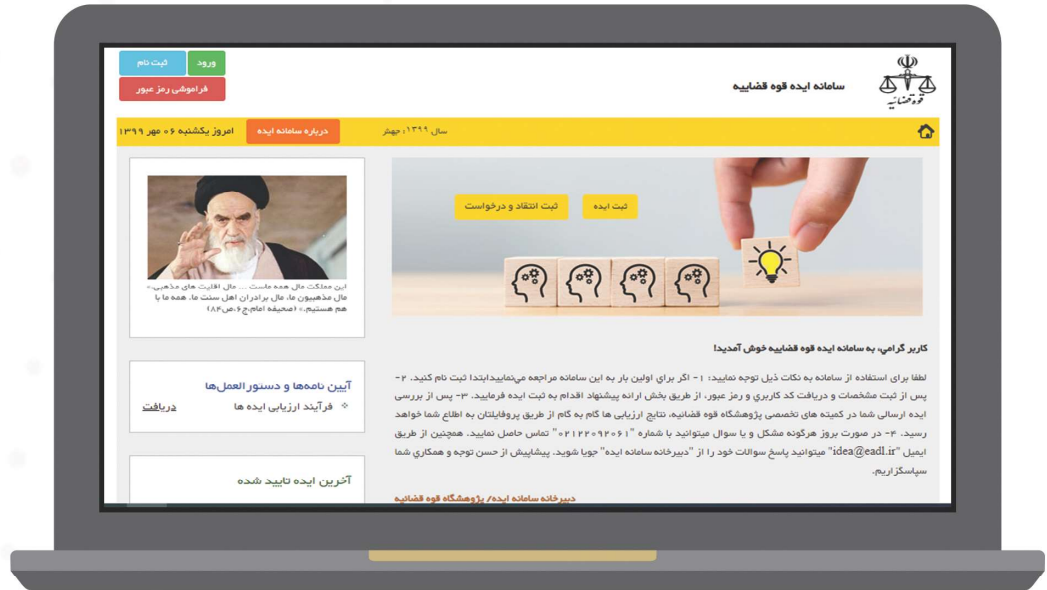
ورود
ثبت نام
فراموشی رمز عبور

سامانه ایده قوه قضاییه
قوه قضاییه

امروز یکشنبه ۰۶ مهر ۱۳۹۹
درباره سامانه ایده
سال ۱۳۹۹: جهش

ثبت ایده
ثبت انتقاد و درخواست

«این مملکت مال همه ماست ... مال اقلیت های مذهبی، مال مذهبیون ما، مال برادران اهل سنت ما، همه ما با هم هستیم.» (صحیفه امام،ج۶،ص۸۴)

کاربر گرامی، به سامانه ایده قوه قضاییه خوش آمدید!

لطفا برای استفاده از سامانه به نکات ذیل توجه نمایید: ۱- اگر برای اولین بار به این سامانه مراجعه می‌نمایید،ابتدا ثبت نام کنید. ۲- پس از ثبت مشخصات و دریافت کد کاربری و رمز عبور، از طریق بخش ارائه پیشنهاد اقدام به ثبت ایده فرمایید. ۳- پس از بررسی ایده ارسالی شما در کمیته های تخصصی پژوهشگاه قوه قضاییه، نتایج ارزیابی ها گام به گام از طریق پروفایلتان به اطلاع شما خواهد رسید. ۴- در صورت بروز هرگونه مشکل و یا سوال میتوانید با شماره "۰۲۱۲۲۰۹۲۰۶۱" تماس حاصل نمایید. همچنین از طریق ایمیل "idea@eadl.ir" میتوانید پاسخ سوالات خود را از "دبیرخانه سامانه ایده" جویا شوید. پیشاپیش از حسن توجه و همکاری شما سپاسگزاریم.

دبیرخانه سامانه ایده/ پژوهشگاه قوه قضاییه

آیین نامه‌ها و دستورالعمل‌ها
فرآیند ارزیابی ایده ها
دریافت

آخرین ایده تایید شده